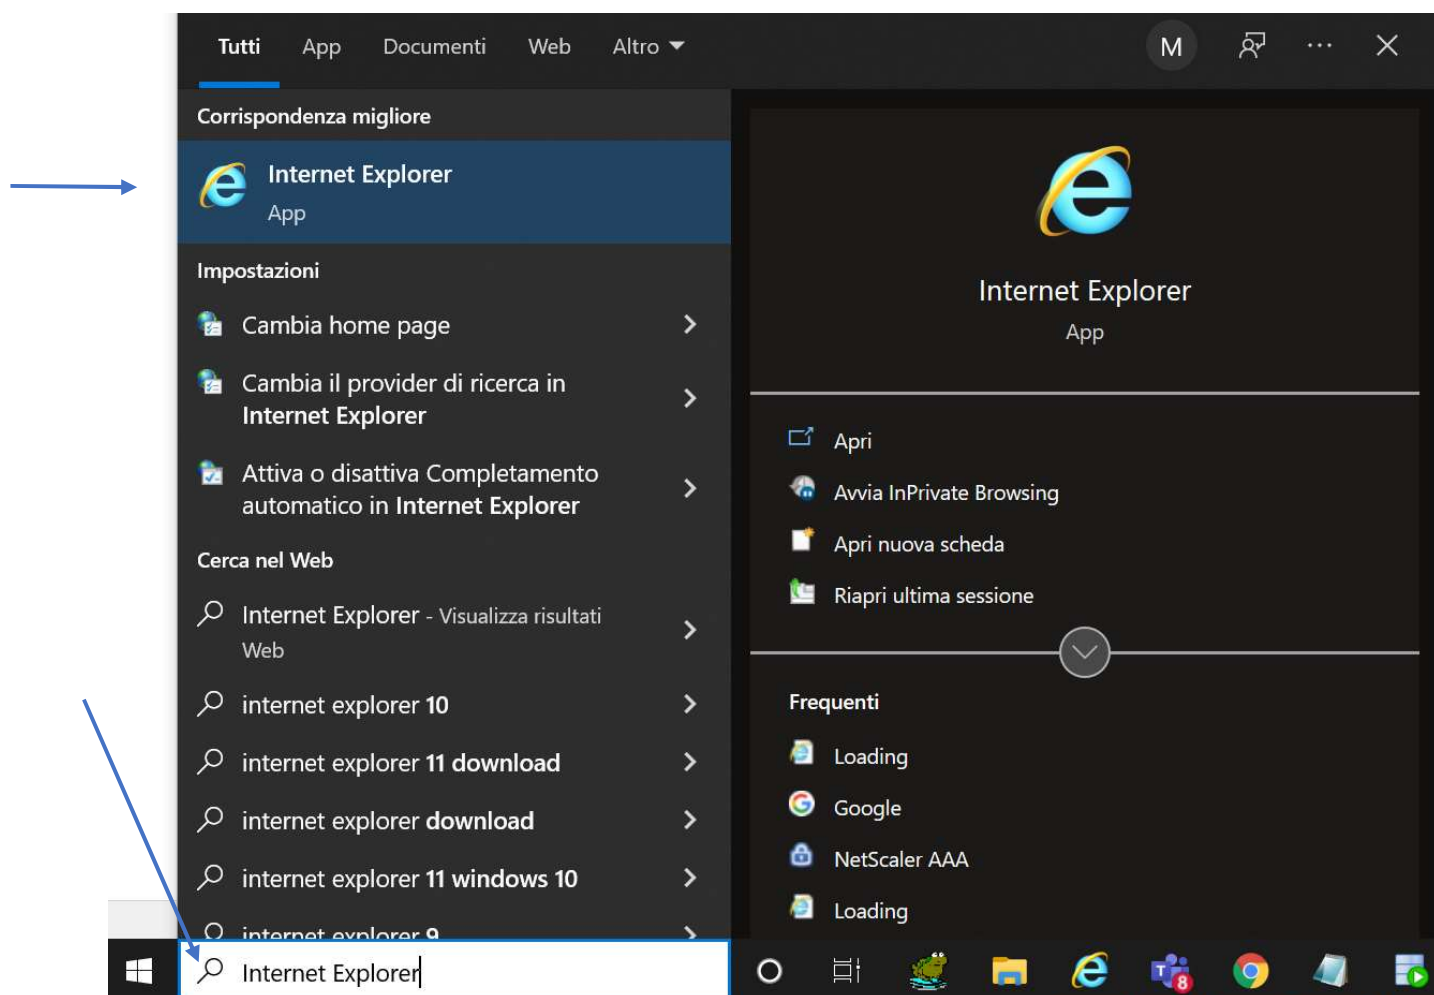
Tutti App Documenti Web Altro

M

Corrispondenza migliore

Internet Explorer
App

Impostazioni

Cambia home page

Cambia il provider di ricerca in Internet Explorer

Attiva o disattiva Completamento automatico in Internet Explorer

Cerca nel Web

Internet Explorer - Visualizza risultati Web

internet explorer 10

internet explorer 11 download

internet explorer download

internet explorer 11 windows 10

internet explorer 9

Internet Explorer
App

Apri

Avvia InPrivate Browsing

Apri nuova scheda

Riapri ultima sessione

Frequenti

Loading

Google

NetScaler AAA

Loading

Internet Explorer

8